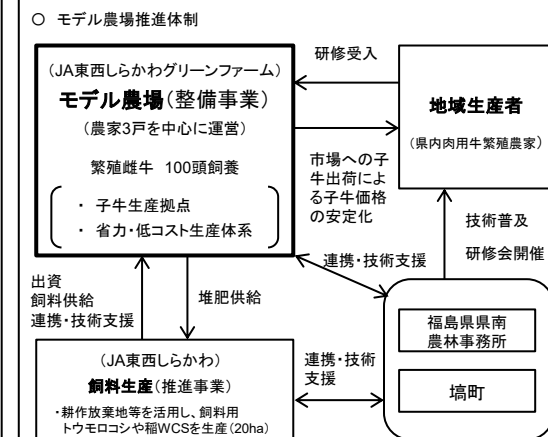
○ モデル農場推進体制

（JA東西しらかわグリーンファーム）
モデル農場（整備事業）
（農家3戸を中心に運営）
繁殖雌牛 100頭飼養
・ 子牛生産拠点
・ 省力・低コスト生産体系

研修受入

地域生産者
（県内肉用牛繁殖農家）

市場への子牛出荷による子牛価格の安定化

技術普及
研修会開催

連携・技術支援

出資
飼料供給
連携・技術支援

堆肥供給

（JA東西しらかわ）
飼料生産（推進事業）
・耕作放棄地等を活用し、飼料用トウモロコシや稲WCSを生産（20ha）

連携・技術支援

福島県県南農林事務所

塙町